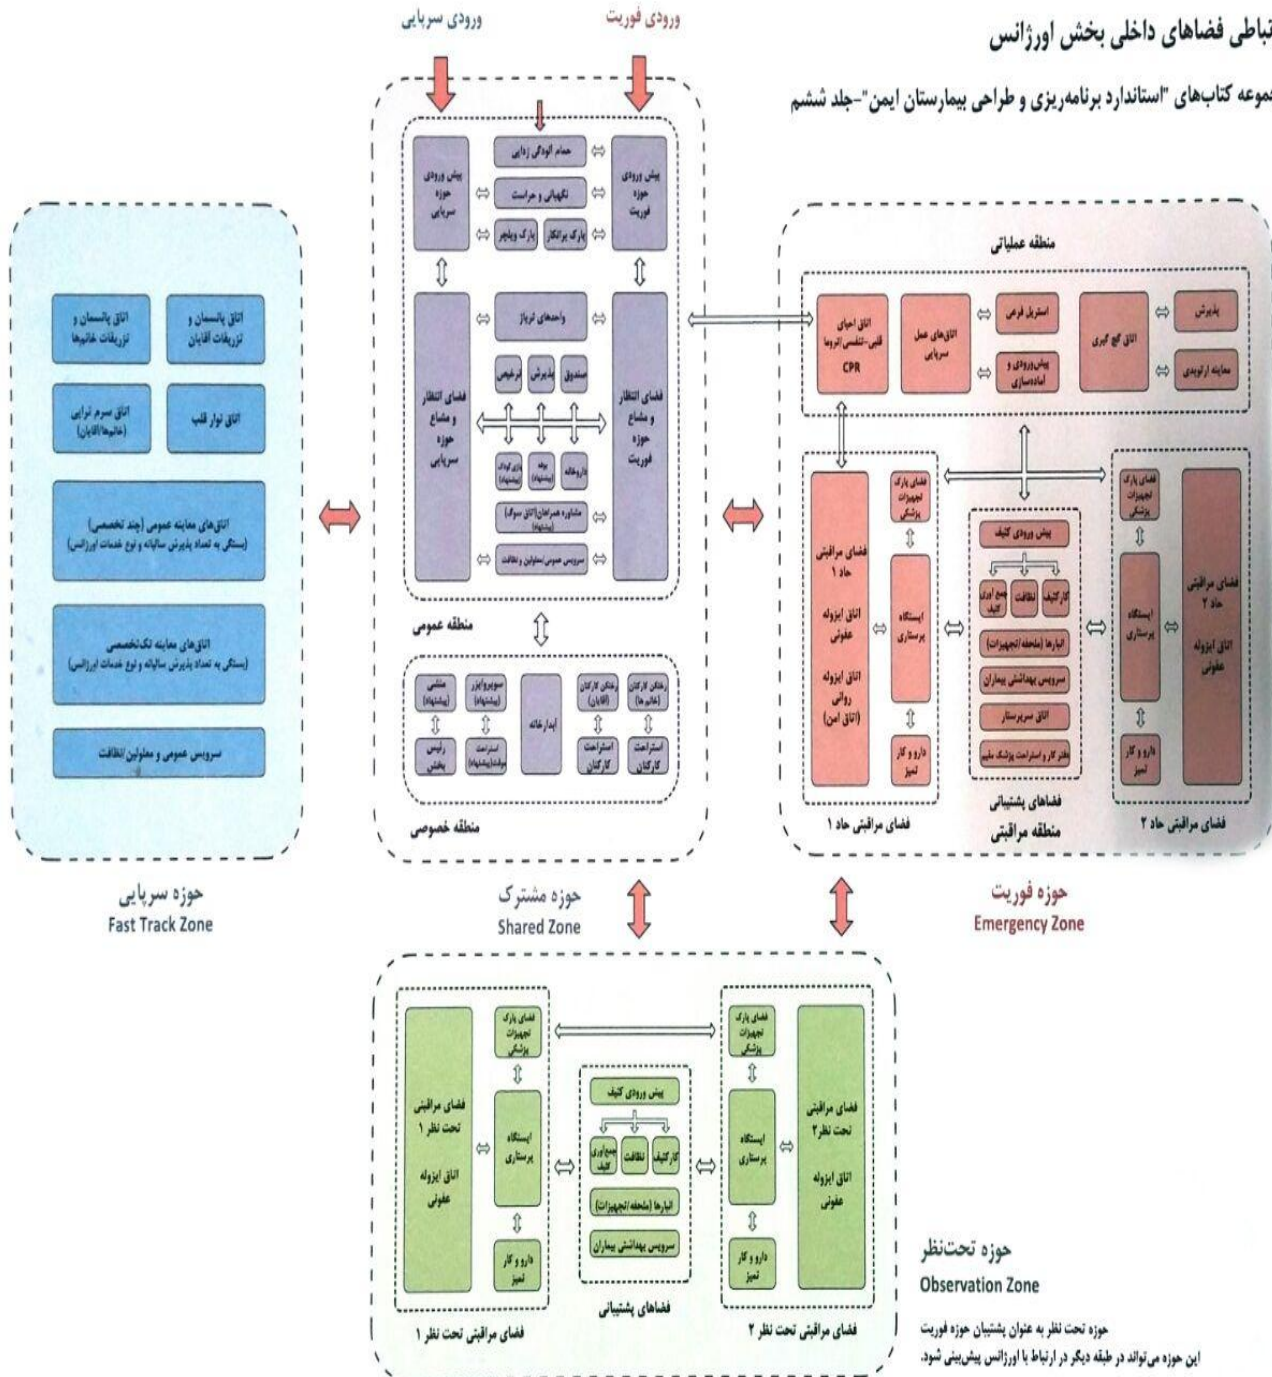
تباطی فضاهای داخلی بخش اورژانس
مجموعه کتاب‌های "استاندارد برنامه‌ریزی و طراحی بیمارستان ایمن"-جلد ششم

ورودی سرپایی
ورودی فوریت

پیش ورودی حوزه سرپایی
حمام آلودگی زدایی
نگهبانی و حراست
پارک برانکار
پارک ویلچر
پیش ورودی حوزه فوریت
واحدهای تریاژ
صندوق
پذیرش
ترخیص
فضای انتظار و مشاع حوزه سرپایی
فضای انتظار و مشاع حوزه فوریت
داروخانه
بوفه (پیشنهاد)
بازی کودک (پیشنهاد)
مشاوره همراهان (اتاق سوگ) (پیشنهاد)
سرویس عمومی (معلولین و نظافت)
منطقه عمومی

رختکن کارکنان (خانم‌ها)
رختکن کارکنان (آقایان)
ابدارخانه
سوپروایزر (پیشنهاد)
منشی (پیشنهاد)
استراحت کارکنان
استراحت کارکنان
استراحت مولد (پیشنهاد)
رئیس بخش
منطقه خصوصی

اتاق پانسمان و تزریقات خانم‌ها
اتاق پانسمان و تزریقات آقایان
اتاق سرم تراپی (خانم‌ها/آقایان)
اتاق نوار قلب
اتاق‌های معاینه عمومی (چند تخصصی) (بستگی به تعداد پذیرش سالیانه و نوع خدمات اورژانس)
اتاق‌های معاینه تک‌تخصصی (بستگی به تعداد پذیرش سالیانه و نوع خدمات اورژانس)
سرویس عمومی و معلولین/نظافت

منطقه عملیاتی
پذیرش
معاینه ارتوپدی
اتاق گچ گیری
استریل فرعی
پیش ورودی و آماده‌سازی
اتاق‌های عمل سرپایی
اتاق احیای قلبی-تنفسی/تروما CPR

فضای پارک تجهیزات پزشکی
فضای مراقبتی حاد ۱
اتاق ایزوله عفونی
اتاق ایزوله روانی (اتاق امن)
ایستگاه پرستاری
دارو و کار تمیز
فضای مراقبتی حاد ۱
پیش ورودی کثیف
جمع آوری کثیف
نظافت
کار کثیف
انبارها (ملحفه/تجهیزات)
سرویس بهداشتی بیماران
اتاق سرپرستار
دفتر کار و استراحت پزشک مقیم
فضاهای پشتیبانی
منطقه مراقبتی
فضای پارک تجهیزات پزشکی
ایستگاه پرستاری
فضای مراقبتی حاد ۲
اتاق ایزوله عفونی
دارو و کار تمیز
فضای مراقبتی حاد ۲

حوزه سرپایی
Fast Track Zone
حوزه مشترک
Shared Zone
حوزه فوریت
Emergency Zone

فضای مراقبتی تحت نظر ۱
اتاق ایزوله عفونی
فضای پارک تجهیزات پزشکی
ایستگاه پرستاری
دارو و کار تمیز
فضای مراقبتی تحت نظر ۱
پیش ورودی کثیف
جمع‌آوری کثیف
نظافت
کار کثیف
انبارها (ملحفه/تجهیزات)
سرویس بهداشتی بیماران
فضاهای پشتیبانی
فضای پارک تجهیزات پزشکی
ایستگاه پرستاری
دارو و کار تمیز
فضای مراقبتی تحت نظر ۲
اتاق ایزوله عفونی
فضای مراقبتی تحت نظر ۲

حوزه تحت‌نظر
Observation Zone
حوزه تحت نظر به عنوان پشتیبان حوزه فوریت
این حوزه می‌تواند در طبقه دیگر در ارتباط با اورژانس پیش‌بینی شود.